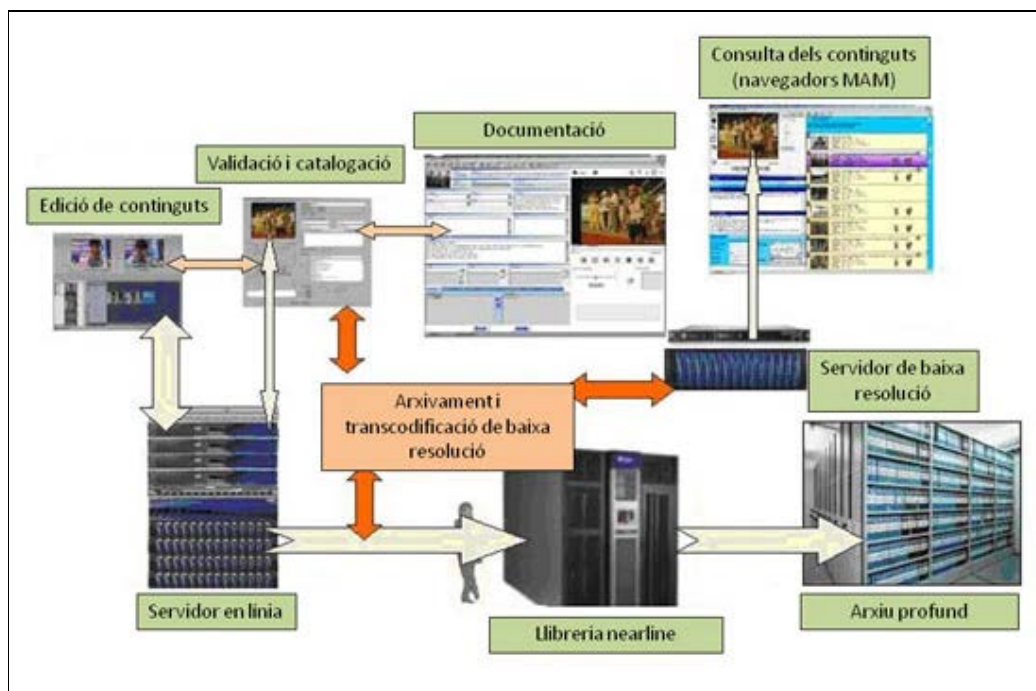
Consulta dels continguts (navegadors MAM)

Documentació

Validació i catalogació

Edició de continguts

Servidor de baixa resolució

Arxivament i transcodificació de baixa resolució

Servidor en línia

Llibreria nearline

Arxiu profund